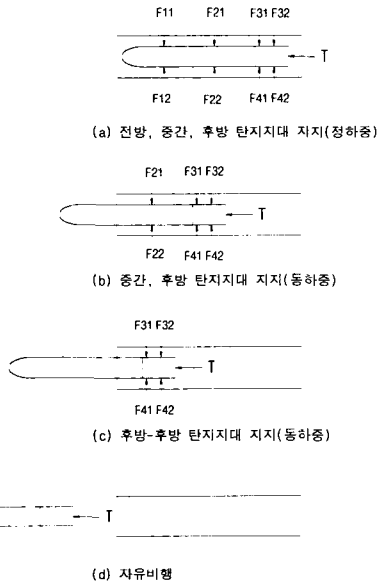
F11 F21 F31 F32

T

F12 F22 F41 F42

(a) 전방, 중간, 후방 탄지지대 지지(정하중)

F21 F31 F32

T

F22 F41 F42

(b) 중간, 후방 탄지지대 지지(동하중)

F31 F32

T

F41 F42

(c) 후방-후방 탄지지대 지지(동하중)

T

(d) 자유비행